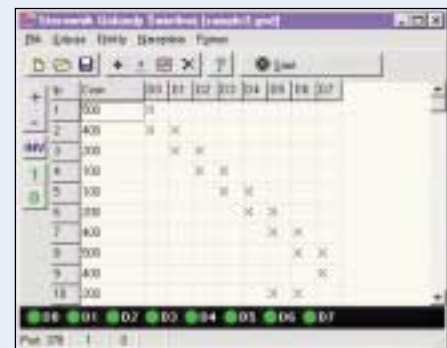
Sterownik Gokandy Swietlnej [ramdo1.gsd]

Plik Edycja Efekty Narzędzia Pomoc

Start

+
-
INV
1
0

| Nr | Czas | D0 | D1 | D2 | D3 | D4 | D5 | D6 | D7 |
|---|---|---|---|---|---|---|---|---|---|
| 1 | 500 | X | | | | | | | |
| 2 | 400 | X | X | | | | | | |
| 3 | 300 | | X | X | | | | | |
| 4 | 100 | | | X | X | | | | |
| 5 | 100 | | | | X | X | | | |
| 6 | 200 | | | | | X | X | | |
| 7 | 400 | | | | | | X | X | |
| 8 | 500 | | | | | | | X | X |
| 9 | 400 | | | | | | | | X |
| 10 | 200 | | | | | | X | X | |

D0 D1 D2 D3 D4 D5 D6 D7

Poz: 378 1 0